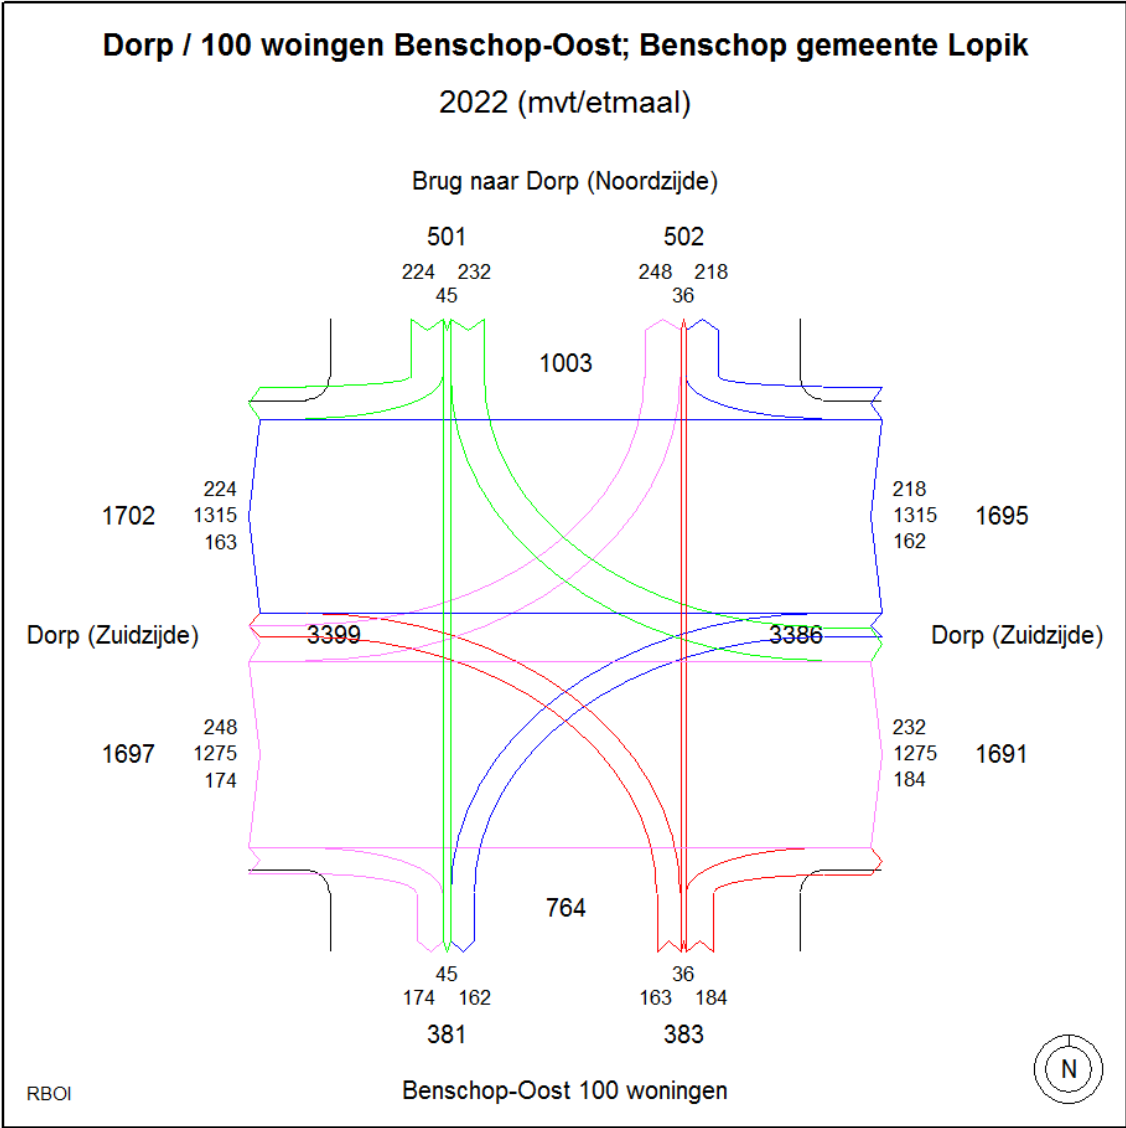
Dorp / 100 woingen Benschop-Oost; Benschop gemeente Lopik

2022 (mvt/etmaal)

Brug naar Dorp (Noordzijde)

501
224 232
45

502
248 218
36

1003

224
1702 1315
163

218
1315 1695
162

Dorp (Zuidzijde) 3399

3386 Dorp (Zuidzijde)

248
1697 1275
174

232
1275 1691
184

764

45
174 162
381

36
163 184
383

RBOI

Benschop-Oost 100 woningen

N